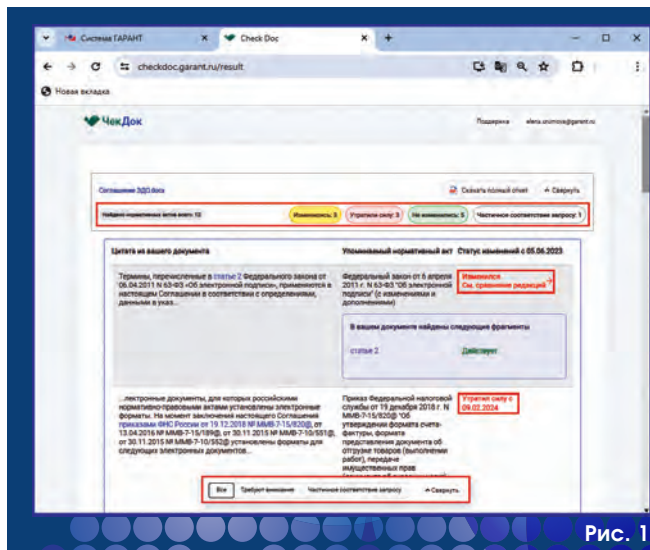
Система ГАРАНТ × Check Doc × +

checkdoc.garant.ru/result

Новая вкладка

ЧекДок

Поддержка elena.unimova@garant.ru

Соглашение ЭДО.docx

Скачать полный отчет ^ Свернуть

Найдено нормативных актов всего: 12

Изменились: 3 Утратили силу: 3 Не изменились: 5 Частичное соответствие запросу: 1

Цитата из вашего документа

Упоминаемый нормативный акт

Статус изменений с 05.06.2023

Термины, перечисленные в статье 2 Федерального закона от 06.04.2011 N 63-ФЗ "Об электронной подписи", применяются в настоящем Соглашении в соответствии с определениями, данными в указ...

Федеральный закон от 6 апреля 2011 г. N 63-ФЗ "Об электронной подписи" (с изменениями и дополнениями)

Изменился
См. сравнение редакций

В вашем документе найдены следующие фрагменты

статье 2

Действует

...лектронные документы, для которых российскими нормативно-правовыми актами установлены электронные форматы. На момент заключения настоящего Соглашения приказами ФНС России от 19.12.2018 № ММВ-7-15/820@, от 13.04.2016 № ММВ-7-15/189@, от 30.11.2015 № ММВ-7-10/551@, от 30.11.2015 № ММВ-7-10/552@ установлены форматы для следующих электронных документов...

Приказ Федеральной налоговой службы от 19 декабря 2018 г. N ММВ-7-15/820@ "Об утверждении формата счета-фактуры, формата представления документа об отгрузке товаров (выполнении работ), передачи имущественных прав

Утратил силу с 09.02.2024

Все Требуют внимания Частичное соответствие запросу ^ Свернуть

Рис. 1